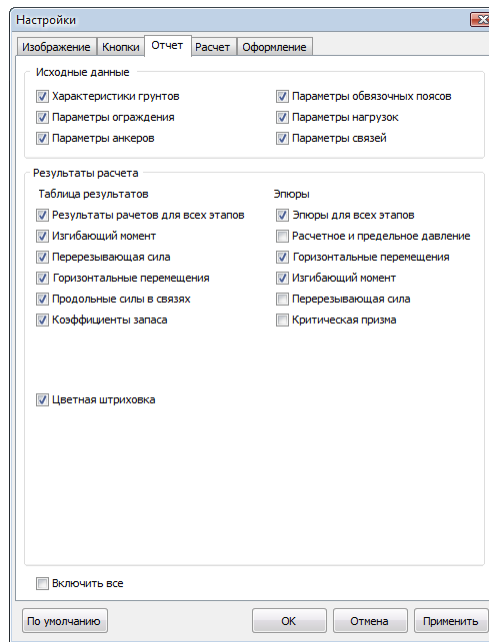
Настройки

Изображение | Кнопки | Отчет | Расчет | Оформление

Исходные данные

Характеристики грунтов
Параметры ограждения
Параметры анкеров

Параметры обвязочных поясов
Параметры нагрузок
Параметры связей

Результаты расчета

Таблица результатов

Результаты рачетов для всех этапов
Изгибающий момент
Перерезывающая сила
Горизонтальные перемещения
Продольные силы в связях
Коэффициенты запаса

Эпюры

Эпюры для всех этапов
Расчетное и предельное давление
Горизонтальные перемещения
Изгибающий момент
Перерезывающая сила
Критическая призма

Цветная штриховка

Включить все

По умолчанию
OK
Отмена
Применить